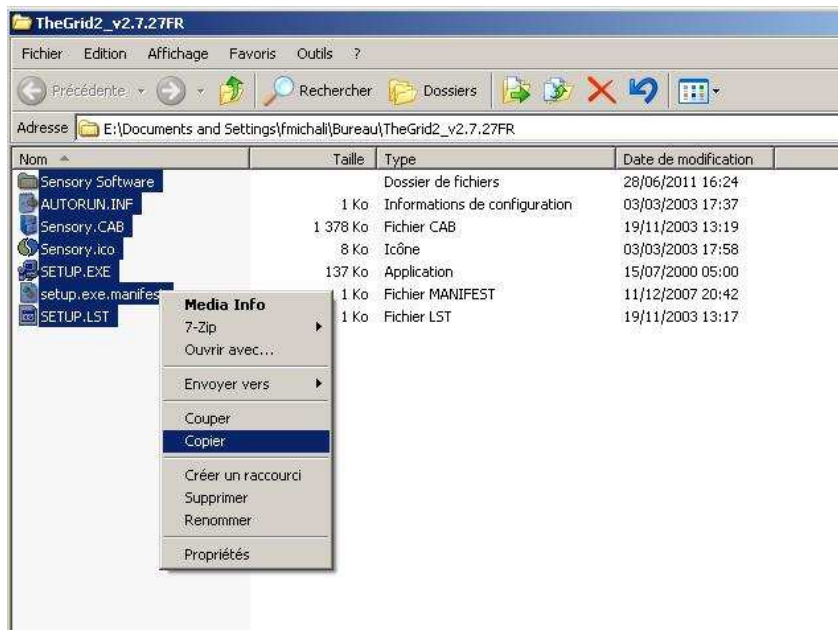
TheGrid2_v2.7.27FR

Fichier Edition Affichage Favoris Outils ?

Précédente Rechercher Dossiers

Adresse E:\Documents and Settings\fmichali\Bureau\TheGrid2_v2.7.27FR

| Nom | Taille | Type | Date de modification |
|---|---|---|---|
| Sensory Software | | Dossier de fichiers | 28/06/2011 16:24 |
| AUTORUN.INF | 1 Ko | Informations de configuration | 03/03/2003 17:37 |
| Sensory.CAB | 1 378 Ko | Fichier CAB | 19/11/2003 13:19 |
| Sensory.ico | 8 Ko | Icône | 03/03/2003 17:58 |
| SETUP.EXE | 137 Ko | Application | 15/07/2000 05:00 |
| setup.exe.manifes | 1 Ko | Fichier MANIFEST | 11/12/2007 20:42 |
| SETUP.LST | 1 Ko | Fichier LST | 19/11/2003 13:17 |

Media Info
7-Zip
Ouvrir avec...
Envoyer vers
Couper
Copier
Créer un raccourci
Supprimer
Renommer
Propriétés